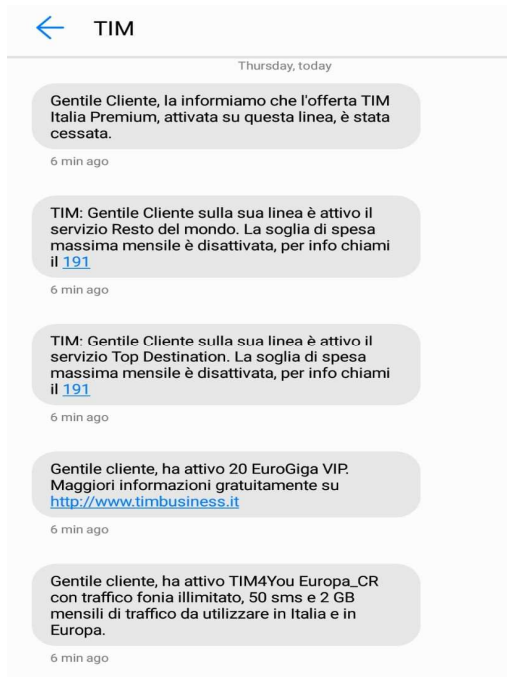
← TIM

Thursday, today

Gentile Cliente, la informiamo che l'offerta TIM Italia Premium, attivata su questa linea, è stata cessata.

6 min ago

TIM: Gentile Cliente sulla sua linea è attivo il servizio Resto del mondo. La soglia di spesa massima mensile è disattivata, per info chiami il 191

6 min ago

TIM: Gentile Cliente sulla sua linea è attivo il servizio Top Destination. La soglia di spesa massima mensile è disattivata, per info chiami il 191

6 min ago

Gentile cliente, ha attivo 20 EuroGiga VIP. Maggiori informazioni gratuitamente su http://www.timbusiness.it

6 min ago

Gentile cliente, ha attivo TIM4You Europa_CR con traffico fonia illimitato, 50 sms e 2 GB mensili di traffico da utilizzare in Italia e in Europa.

6 min ago